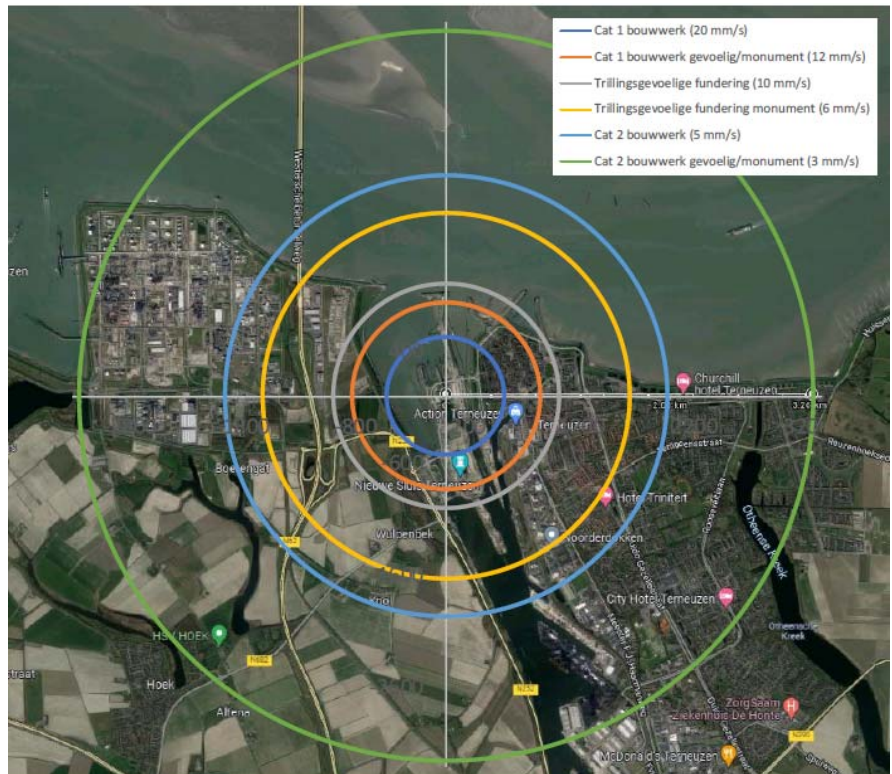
Cat 1 bouwwerk (20 mm/s)
Cat 1 bouwwerk gevoelig/monument (12 mm/s)
Trillingsgevoelige fundering (10 mm/s)
Trillingsgevoelige fundering monument (6 mm/s)
Cat 2 bouwwerk (5 mm/s)
Cat 2 bouwwerk gevoelig/monument (3 mm/s)

Westkustsche Dijk
zen
Churchill hotel Terneuzen
2.00 km
3.20 km
Action Terneuzen
Terneuzen
800
600
N252
Boerenhol
Nieuwe Sluis Terneuzen
Hotel Triniteit
Wulpenbek
Voorderdokken
N252
City Hotel Terneuzen
HSV HOEK
N682
Othenesche Kreek
Otheensche Kreek
straat
Hoek
Zorgsaam Ziekenhuis De Honte
Aldea
N252
McDonald's Terneuzen
N290